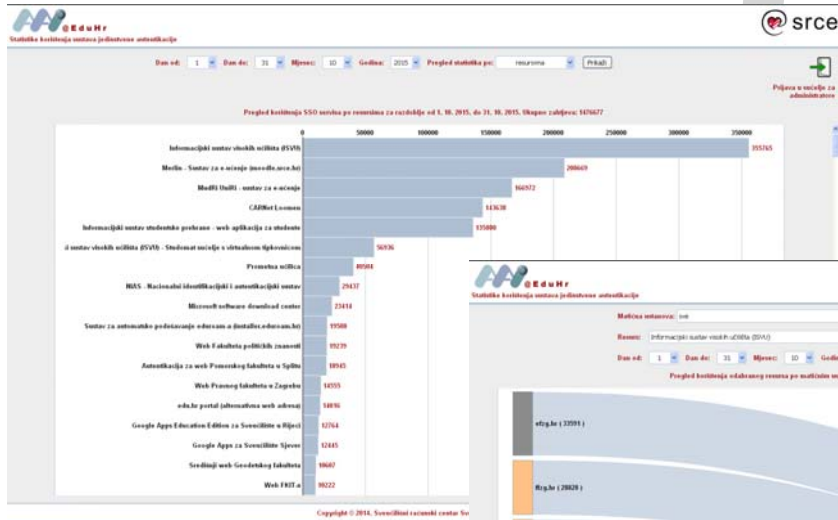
@EduHr
Statistike korištenja sustava jedinstvene autentikacije

srce

Dan od: 1 Dan do: 31 Mjesec: 10 Godina: 2015 Pregled statistika po: resursima Prikaži

Poljava u sučelje za administratore

Pregled korištenja SSO servisa po resursima za razdoblje od 1. 10. 2015. do 31. 10. 2015. Ukupno zahtjeva: 1476677

0 50000 100000 150000 200000 250000 300000 350000

Informacijski sustav visokih učilišta (ISVU) 355765
Merlin - Sustav za e-učenje (moodle.srce.hr) 208669
Modli UniRi - sustav za e-učenje 166972
CARNet Loomen 143638
Informacijski sustav studentske prehrane - web aplikacija za studente 135800
il sustav visokih učilišta (ISVU) - Studomat sučelje s virtualnom tipkovnicom 56936
Prometna učilica 40904
NIAS - Nacionalni identifikacijski i autentikacijski sustav 29437
Microsoft software download center 23414
Sustav za automatsko podešavanje eduroam-a (installer.eduroam.hr) 19508
Web Fakulteta političkih znanosti 19239
Autentikacija za web Pomorskog fakulteta u Splitu 18945
Web Pravnog fakulteta u Zagrebu 14555
edu.hr portal (alternativna web adresa) 14036
Google Apps Education Edition za Sveučilište u Rijeci 12764
Google Apps za Sveučilište Sjever 12445
Središnji web Geodetskog fakulteta 10607
Web FKIT-a 10222

Copyright © 2014. Sveučilišni računski centar Sv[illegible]

@EduHr
Statistike korištenja sustava jedinstvene autentikacije

Matična ustanova: svi
Resurs: Informacijski sustav visokih učilišta (ISVU)
Dan od: 1 Dan do: 31 Mjesec: 10 Godi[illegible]

Pregled korištenja odabranog resursa po matičnim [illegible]

efzg.hr ( 33591 )
ffzg.hr ( 20820 )